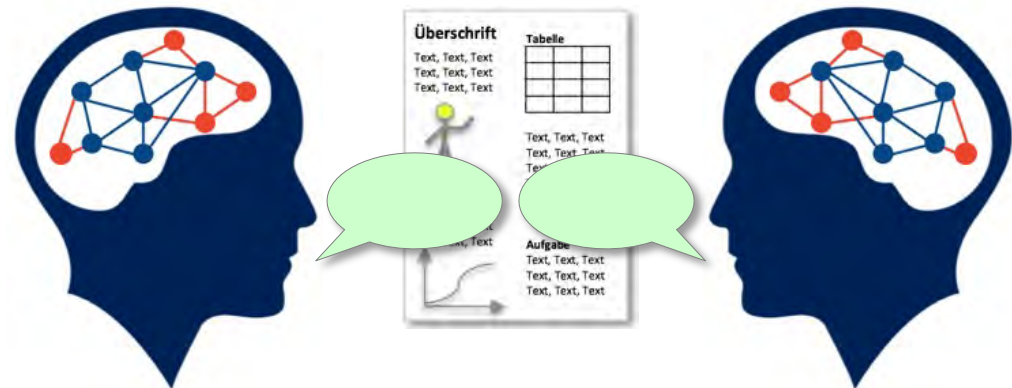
Überschrift

Text, Text, Text
Text, Text, Text
Text, Text, Text

Tabelle

| | | |
|---|---|---|
| | | |
| | | |
| | | |

Text, Text, Text
Text, Text, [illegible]
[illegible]

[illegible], Text

Aufgabe
Text, Text, Text
Text, Text, Text
Text, Text, Text